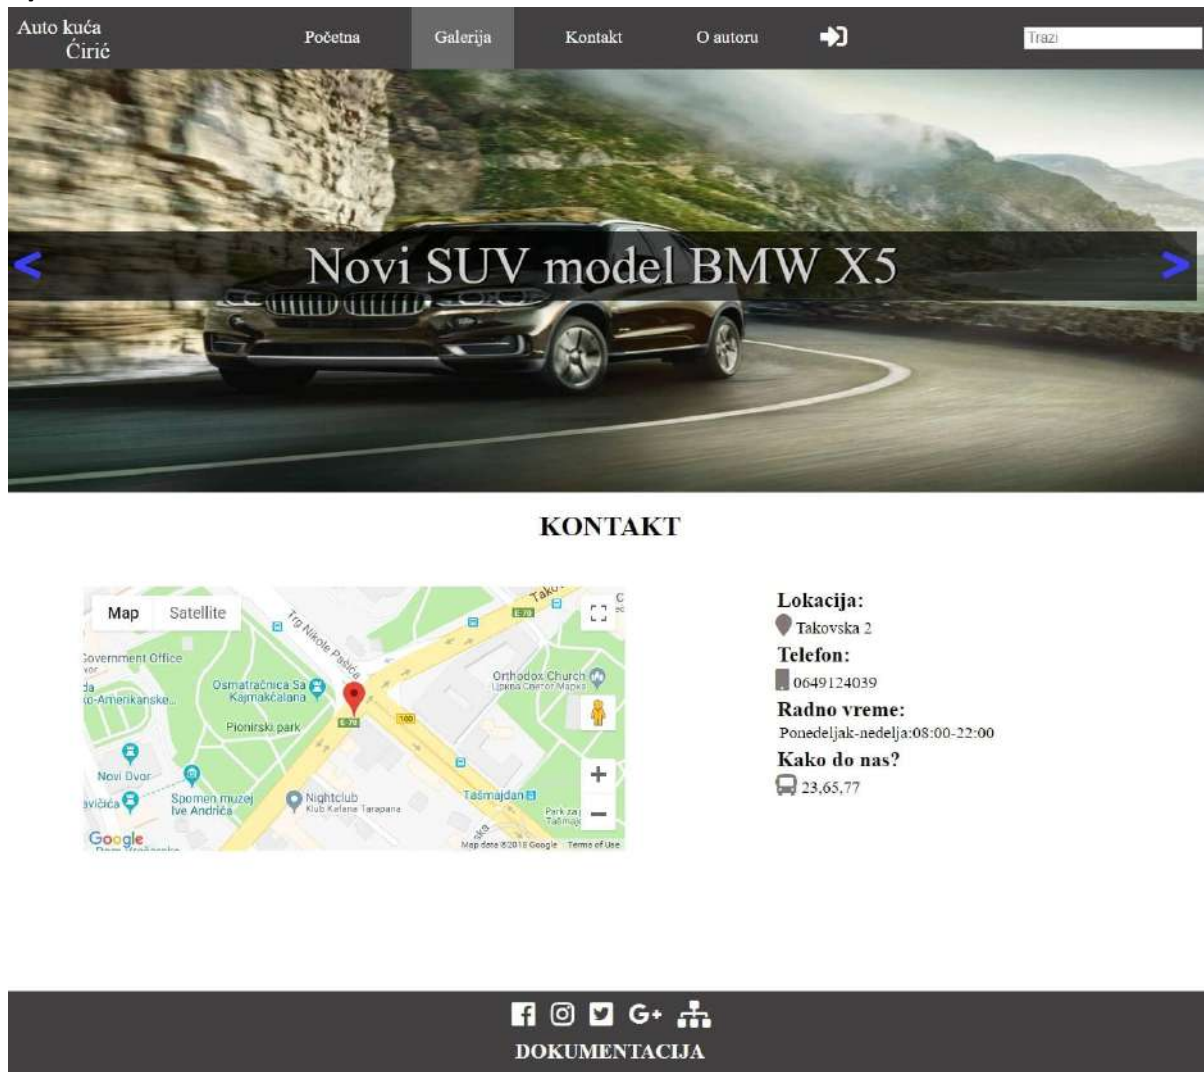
Auto kuća Ćirić

Početna Galerija Kontakt O autoru

Trazi

<

Novi SUV model BMW X5

>

KONTAKT

Map Satellite

Trg Nikole Pašića

Takovska

E-70

Government Office

Osmatračnica Sa Kajmakčalana

Orthodox Church
Црква Светог Марка

Pionirski park

E-70

100

Novi Dvor

Spomen muzej Ive Andrića

Nightclub
Klub Kafane Tarapana

Tašmajdan

Park za Tašmaj

Google

Map data ©2018 Google Terms of Use

+
−

Lokacija:
Takovska 2
Telefon:
0649124039
Radno vreme:
Ponedeljak-nedelja:08:00-22:00
Kako do nas?
23,65,77

G+

DOKUMENTACIJA